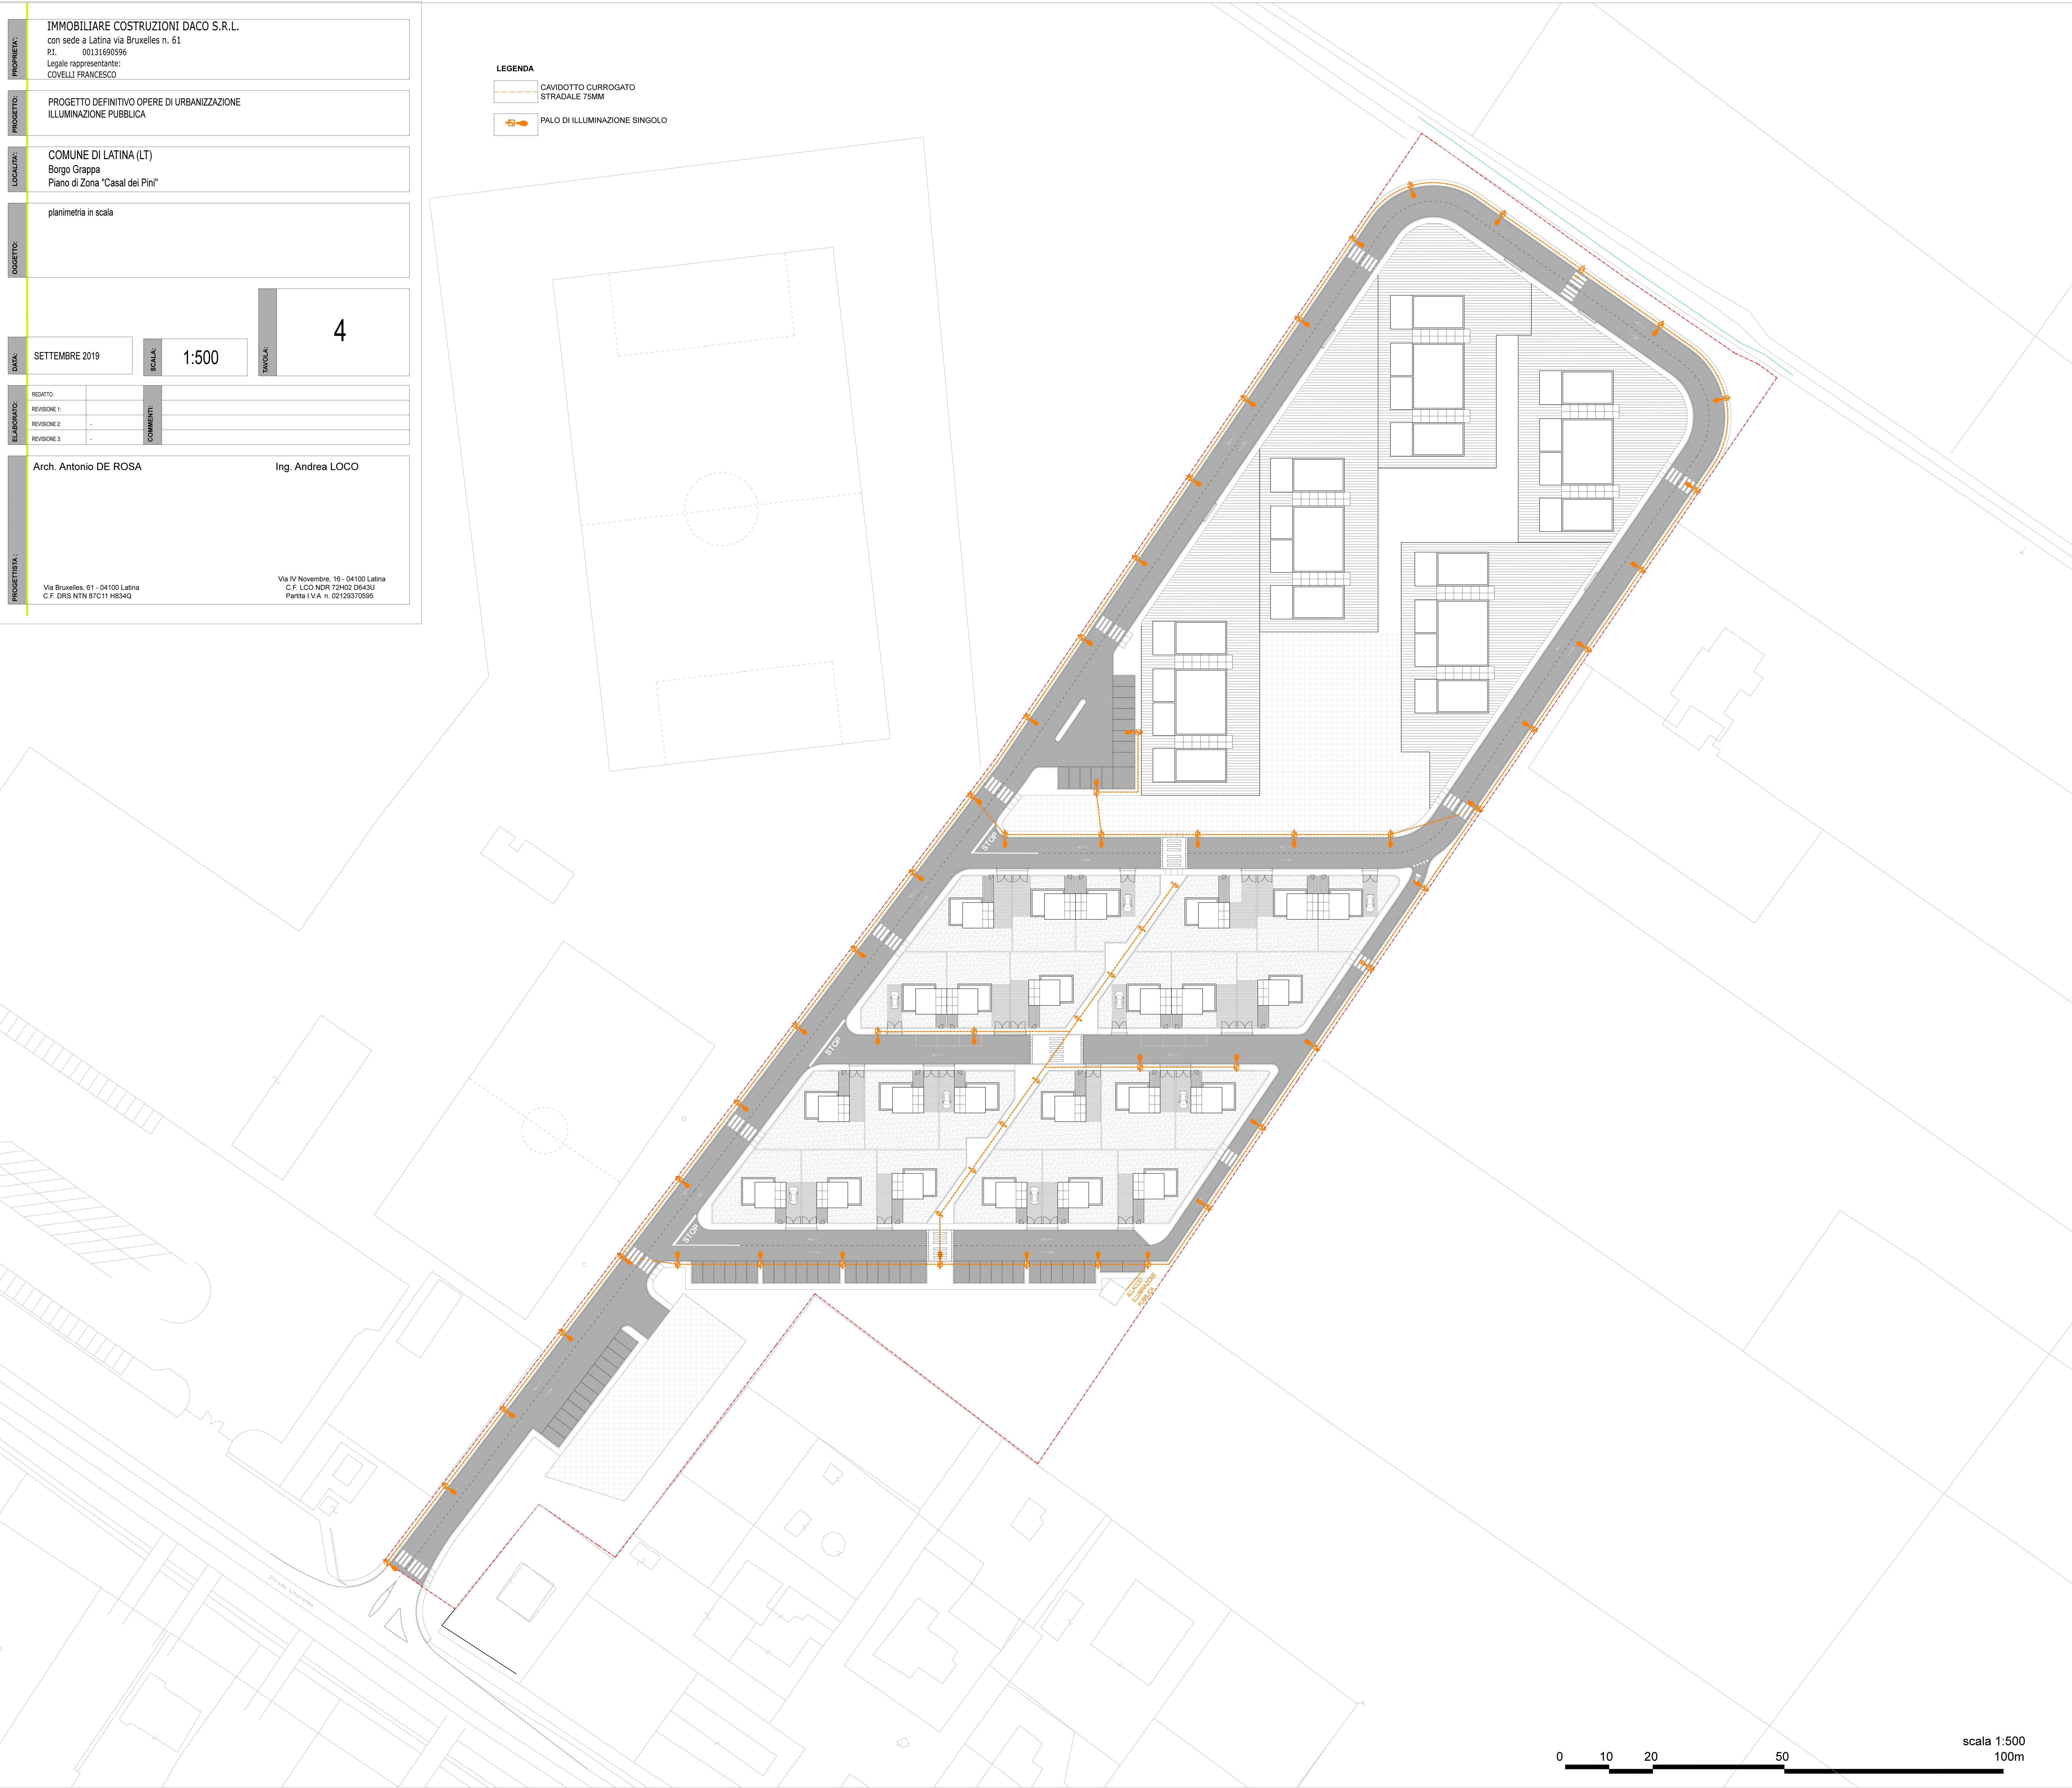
PROPRIETA':
IMMOBILIARE COSTRUZIONI DACO S.R.L.
con sede a Latina via Bruxelles n. 61
P.I. 00131690596
Legale rappresentante:
COVELLI FRANCESCO

PROGETTO:
PROGETTO DEFINITIVO OPERE DI URBANIZZAZIONE
ILLUMINAZIONE PUBBLICA

LOCALITA':
COMUNE DI LATINA (LT)
Borgo Grappa
Piano di Zona "Casal dei Pini"

OGGETTO:
planimetria in scala

DATA: SETTEMBRE 2019
SCALA: 1:500
TAVOLA: 4

ELABORATO:
REDATTO:
REVISIONE 1:
REVISIONE 2: -
REVISIONE 3: -
COMMENTI:

PROGETTISTA:
Arch. Antonio DE ROSA
Via Bruxelles, 61 - 04100 Latina
C.F. DRS NTN 87C11 H834Q

Ing. Andrea LOCO
Via IV Novembre, 16 - 04100 Latina
C.F. LCO NDR 72H02 D643U
Partita I.V.A. n. 02129370595

LEGENDA
CAVIDOTTO CURROGATO STRADALE 75MM
PALO DI ILLUMINAZIONE SINGOLO

STOP
STOP
STOP

ALLACCIO ILLUMINAZIONE PUBBLICA

scala 1:500
0 10 20 50 100m